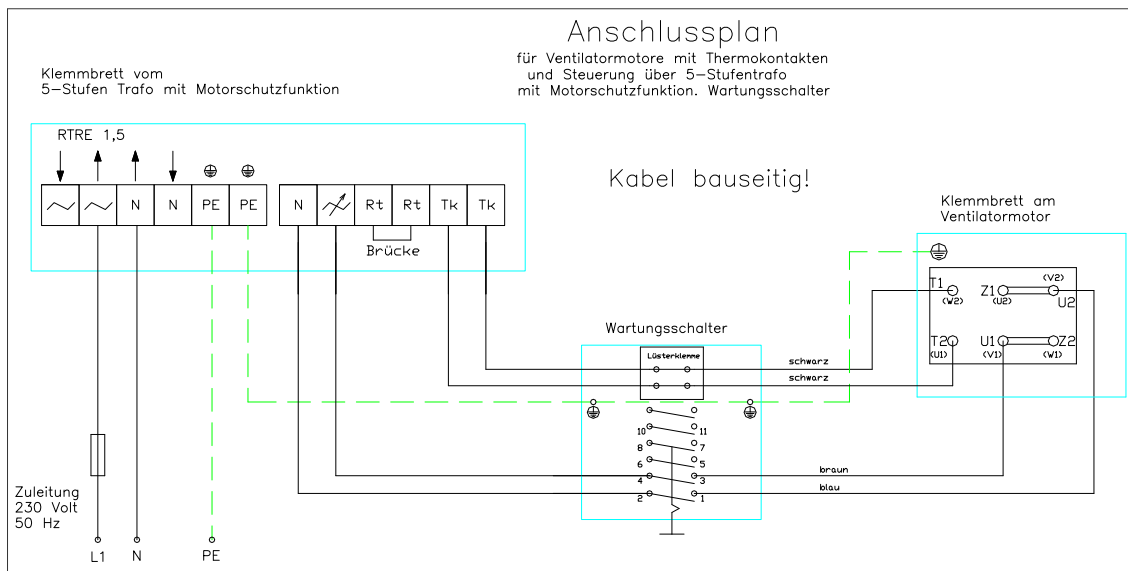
Anschlussplan

für Ventilatormotore mit Thermokontakten und Steuerung über 5-Stufentrafo mit Motorschutzfunktion. Wartungsschalter

Klemmbrett vom 5-Stufen Trafo mit Motorschutzfunktion

RTRE 1,5

| ~ | ~ | N | N | PE | PE |
|---|---|---|---|---|---|

| N | | Rt | Rt | Tk | Tk |
|---|---|---|---|---|---|

Brücke

Kabel bauseitig!

Klemmbrett am Ventilatormotor

T1 (W2)
Z1 (U2)
(V2) U2
T2 (U1)
U1 (V1)
Z2 (W1)

Wartungsschalter

Lüsterklemme

schwarz
schwarz

10
11
8
7
6
5
4
3
2
1

braun
blau

Zuleitung 230 Volt 50 Hz

L1
N
PE